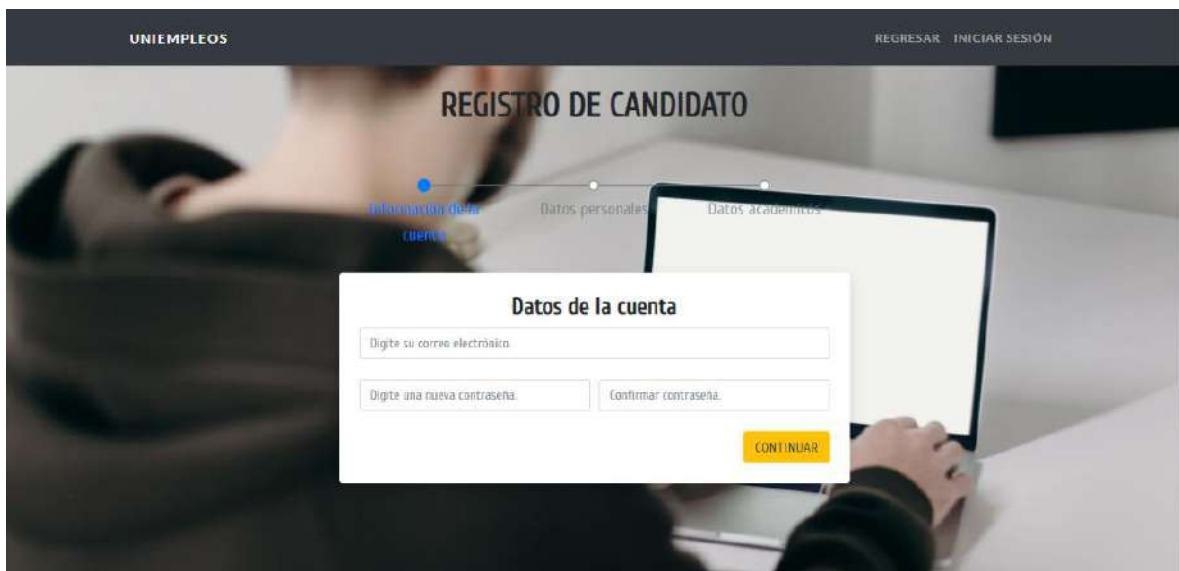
UNIEMPLEOS

REGRESAR INICIAR SESIÓN

REGISTRO DE CANDIDATO

Información de la cuenta

Datos personales

Datos académicos

Datos de la cuenta

Digite su correo electrónico.

Digite una nueva contraseña.

Confirmar contraseña.

CONTINUAR